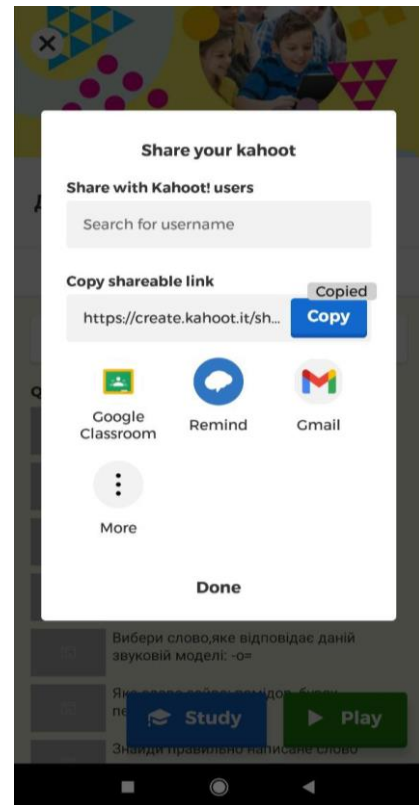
Share your kahoot

Share with Kahoot! users

Search for username

Copy shareable link

https://create.kahoot.it/sh...

Copied

Copy

Google Classroom

Remind

Gmail

More

Done

Вибери слово,яке відповідає даній звуковій моделі: -о=

Яке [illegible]

Study

Play

Знайди правильно написане слово